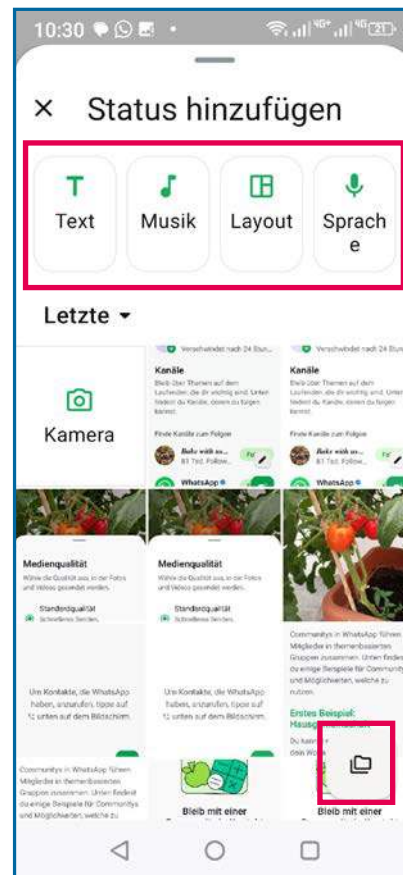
10:30

× Status hinzufügen

Text
Musik
Layout
Sprache

Letzte ▾

Kamera

Verschwindet nach 24 Stun...
Kanäle
Bleib über Themen auf dem Laufenden, die dir wichtig sind. Unten findest du Kanäle, denen du folgen kannst.
Finde Kanäle zum Folgen
WhatsApp

Medienqualität
Wähle die Qualität aus, in der Fotos und Videos gesendet werden.
Standardqualität
Schnelleres Senden.

Um Kontakte, die WhatsApp haben, anzurufen, tippe auf unten auf dem Bildschirm.

Communitys in WhatsApp führen Mitglieder in themenbasierten Gruppen zusammen. Unten findest du einige Beispiele für Communitys und Möglichkeiten, welche zu

Bleib mit einer

Verschwindet nach 24 Stun...
Kanäle
Bleib über Themen auf dem Laufenden, die dir wichtig sind. Unten findest du Kanäle, denen du folgen kannst.
Finde Kanäle zum Folgen
WhatsApp

Medienqualität
Wähle die Qualität aus, in der Fotos und Videos gesendet werden.
Standardqualität
Schnelleres Senden.

Um Kontakte, die WhatsApp haben, anzurufen, tippe auf unten auf dem Bildschirm.

Bleib mit einer

Verschwindet nach 24 Stun...
Kanäle
Bleib über Themen auf dem Laufenden, die dir wichtig sind. Unten findest du Kanäle, denen du folgen kannst.
Finde Kanäle zum Folgen
WhatsApp

Communitys in WhatsApp führen Mitglieder in themenbasierten Gruppen zusammen. Unten findest du einige Beispiele für Communitys und Möglichkeiten, welche zu nutzen.
Erstes Beispiel: Hausg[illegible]
Du kannst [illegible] dein Wo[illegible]

Bleib mit einer